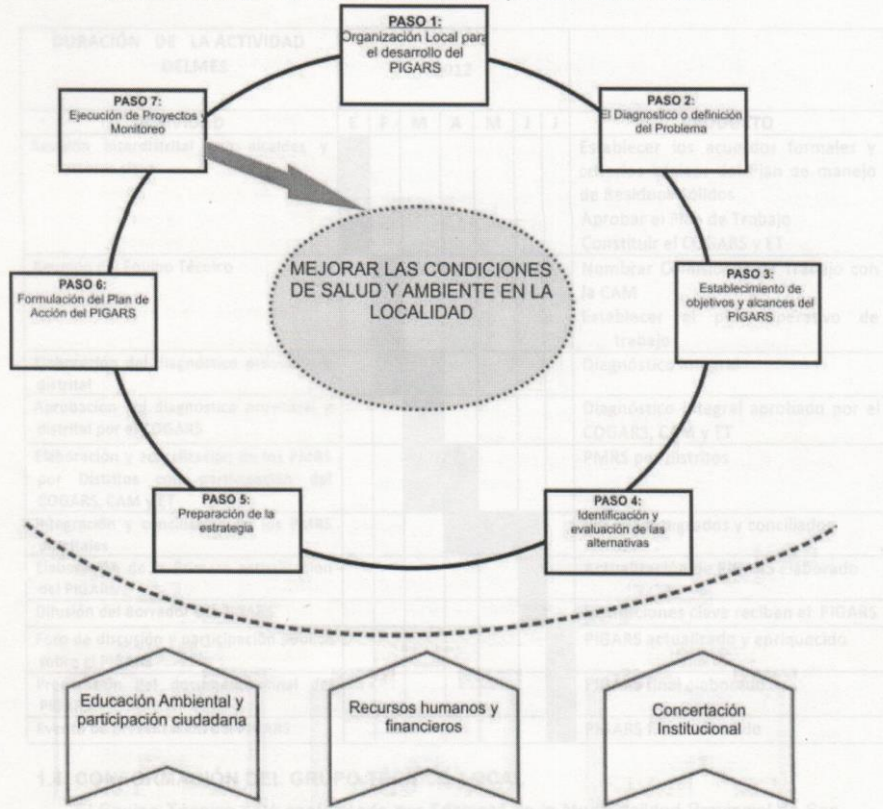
PASO 1:
Organización Local para el desarrollo del PIGARS

PASO 2:
El Diagnostico o definición del Problema

PASO 3:
Establecimiento de objetivos y alcances del PIGARS

PASO 4:
Identificación y evaluación de las alternativas

PASO 5:
Preparación de la estrategia

PASO 6:
Formulación del Plan de Acción del PIGARS

PASO 7:
Ejecución de Proyectos y Monitoreo

MEJORAR LAS CONDICIONES DE SALUD Y AMBIENTE EN LA LOCALIDAD

Educación Ambiental y participación ciudadana

Recursos humanos y financieros

Concertación Institucional

DURACIÓN DE LA ACTIVIDAD DEL MES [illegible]

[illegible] | E | F | M | A | M | J | J | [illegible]

Establecer los acuerdos formales y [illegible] Plan de manejo de Residuos Sólidos
Aprobar el Plan de Trabajo
Constituir el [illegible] y ET
Nombrar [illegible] trabajo con la CAM
Establecer el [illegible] de trabajo
Diagnóstico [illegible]
Diagnóstico integral aprobado por el COGARS, CAM y ET
PMRS por distritos
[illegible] y conciliados
Difusión del borrador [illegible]
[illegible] reciban el PIGARS
PIGARS actualizado y enriquecido
PIGARS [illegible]
PIGARS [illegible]

1.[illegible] CONFORMACIÓN DEL GRUPO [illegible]